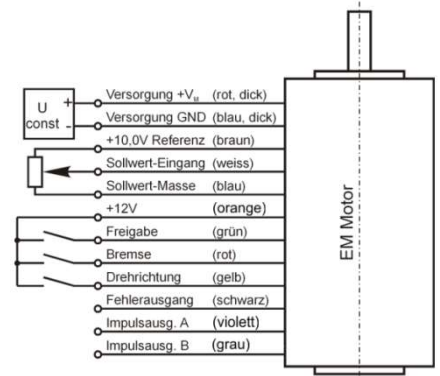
U
const
+
-
Versorgung +V$_{M}$ (rot, dick)
Versorgung GND (blau, dick)
+10,0V Referenz (braun)
Sollwert-Eingang (weiss)
Sollwert-Masse (blau)
+12V (orange)
Freigabe (grün)
Bremse (rot)
Drehrichtung (gelb)
Fehlerausgang (schwarz)
Impulsausg. A (violett)
Impulsausg. B (grau)
EM Motor